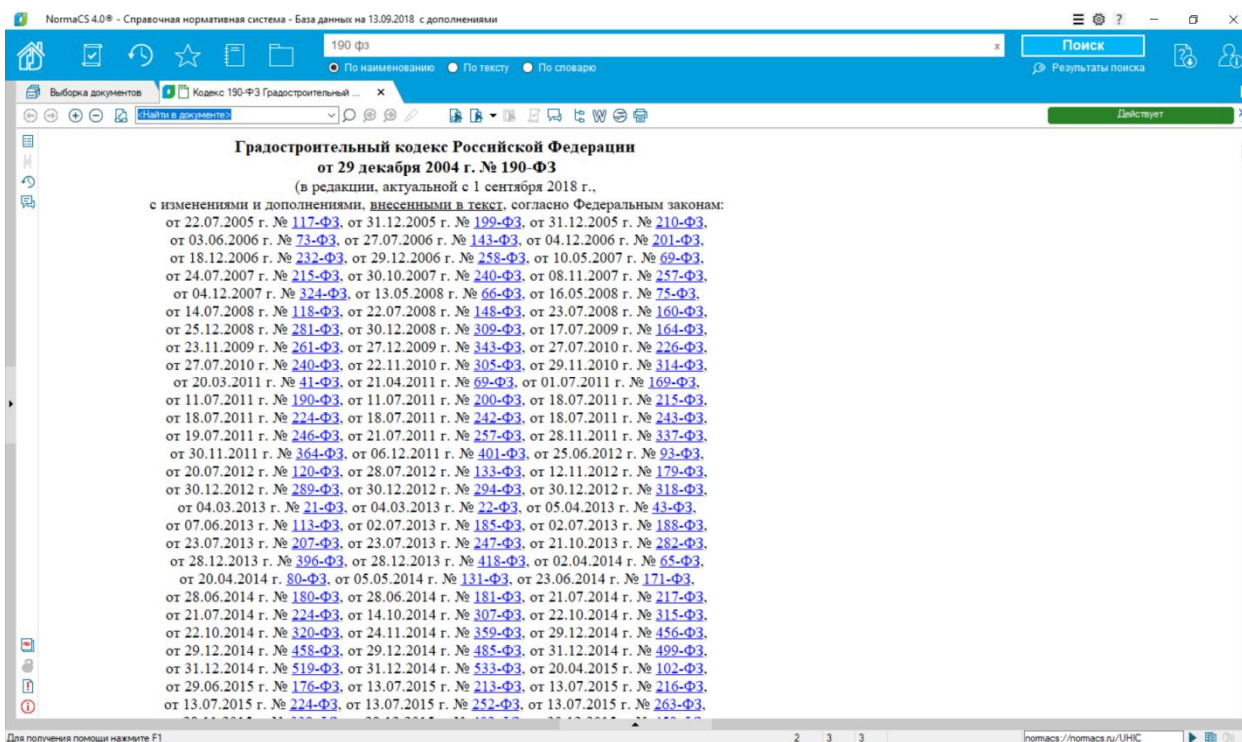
NormaCS 4.0® - Справочная нормативная система - База данных на 13.09.2018 с дополнениями

190 фз

По наименованию По тексту По словарю

Поиск

Результаты поиска

Выборка документов

Кодекс 190-ФЗ Градостроительный ...

<Найти в документе>

Действует

Градостроительный кодекс Российской Федерации
от 29 декабря 2004 г. № 190-ФЗ
(в редакции, актуальной с 1 сентября 2018 г.,
с изменениями и дополнениями, внесенными в текст, согласно Федеральным законам:
от 22.07.2005 г. № 117-ФЗ, от 31.12.2005 г. № 199-ФЗ, от 31.12.2005 г. № 210-ФЗ,
от 03.06.2006 г. № 73-ФЗ, от 27.07.2006 г. № 143-ФЗ, от 04.12.2006 г. № 201-ФЗ,
от 18.12.2006 г. № 232-ФЗ, от 29.12.2006 г. № 258-ФЗ, от 10.05.2007 г. № 69-ФЗ,
от 24.07.2007 г. № 215-ФЗ, от 30.10.2007 г. № 240-ФЗ, от 08.11.2007 г. № 257-ФЗ,
от 04.12.2007 г. № 324-ФЗ, от 13.05.2008 г. № 66-ФЗ, от 16.05.2008 г. № 75-ФЗ,
от 14.07.2008 г. № 118-ФЗ, от 22.07.2008 г. № 148-ФЗ, от 23.07.2008 г. № 160-ФЗ,
от 25.12.2008 г. № 281-ФЗ, от 30.12.2008 г. № 309-ФЗ, от 17.07.2009 г. № 164-ФЗ,
от 23.11.2009 г. № 261-ФЗ, от 27.12.2009 г. № 343-ФЗ, от 27.07.2010 г. № 226-ФЗ,
от 27.07.2010 г. № 240-ФЗ, от 22.11.2010 г. № 305-ФЗ, от 29.11.2010 г. № 314-ФЗ,
от 20.03.2011 г. № 41-ФЗ, от 21.04.2011 г. № 69-ФЗ, от 01.07.2011 г. № 169-ФЗ,
от 11.07.2011 г. № 190-ФЗ, от 11.07.2011 г. № 200-ФЗ, от 18.07.2011 г. № 215-ФЗ,
от 18.07.2011 г. № 224-ФЗ, от 18.07.2011 г. № 242-ФЗ, от 18.07.2011 г. № 243-ФЗ,
от 19.07.2011 г. № 246-ФЗ, от 21.07.2011 г. № 257-ФЗ, от 28.11.2011 г. № 337-ФЗ,
от 30.11.2011 г. № 364-ФЗ, от 06.12.2011 г. № 401-ФЗ, от 25.06.2012 г. № 93-ФЗ,
от 20.07.2012 г. № 120-ФЗ, от 28.07.2012 г. № 133-ФЗ, от 12.11.2012 г. № 179-ФЗ,
от 30.12.2012 г. № 289-ФЗ, от 30.12.2012 г. № 294-ФЗ, от 30.12.2012 г. № 318-ФЗ,
от 04.03.2013 г. № 21-ФЗ, от 04.03.2013 г. № 22-ФЗ, от 05.04.2013 г. № 43-ФЗ,
от 07.06.2013 г. № 113-ФЗ, от 02.07.2013 г. № 185-ФЗ, от 02.07.2013 г. № 188-ФЗ,
от 23.07.2013 г. № 207-ФЗ, от 23.07.2013 г. № 247-ФЗ, от 21.10.2013 г. № 282-ФЗ,
от 28.12.2013 г. № 396-ФЗ, от 28.12.2013 г. № 418-ФЗ, от 02.04.2014 г. № 65-ФЗ,
от 20.04.2014 г. 80-ФЗ, от 05.05.2014 г. № 131-ФЗ, от 23.06.2014 г. № 171-ФЗ,
от 28.06.2014 г. № 180-ФЗ, от 28.06.2014 г. № 181-ФЗ, от 21.07.2014 г. № 217-ФЗ,
от 21.07.2014 г. № 224-ФЗ, от 14.10.2014 г. № 307-ФЗ, от 22.10.2014 г. № 315-ФЗ,
от 22.10.2014 г. № 320-ФЗ, от 24.11.2014 г. № 359-ФЗ, от 29.12.2014 г. № 456-ФЗ,
от 29.12.2014 г. № 458-ФЗ, от 29.12.2014 г. № 485-ФЗ, от 31.12.2014 г. № 499-ФЗ,
от 31.12.2014 г. № 519-ФЗ, от 31.12.2014 г. № 533-ФЗ, от 20.04.2015 г. № 102-ФЗ,
от 29.06.2015 г. № 176-ФЗ, от 13.07.2015 г. № 213-ФЗ, от 13.07.2015 г. № 216-ФЗ,
от 13.07.2015 г. № 224-ФЗ, от 13.07.2015 г. № 252-ФЗ, от 13.07.2015 г. № 263-ФЗ,
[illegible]

Для получения помощи нажмите F1

2 3 3

normacs://normacs.ru/UHIC